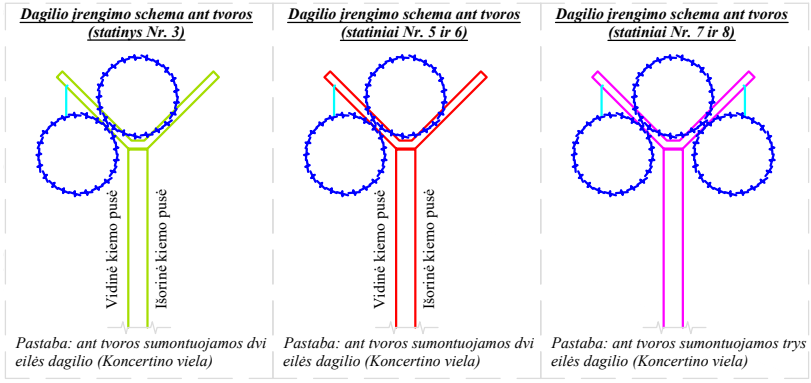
Dagilio įrengimo schema ant tvoros
(statinys Nr. 3)

Vidinė kiemo pusė

Išorinė kiemo pusė

Pastaba: ant tvoros sumontuojamos dvi eilės dagilio (Koncertino viela)

Dagilio įrengimo schema ant tvoros
(statiniai Nr. 5 ir 6)

Vidinė kiemo pusė

Išorinė kiemo pusė

Pastaba: ant tvoros sumontuojamos dvi eilės dagilio (Koncertino viela)

Dagilio įrengimo schema ant tvoros
(statiniai Nr. 7 ir 8)

Pastaba: ant tvoros sumontuojamos trys eilės dagilio (Koncertino viela)